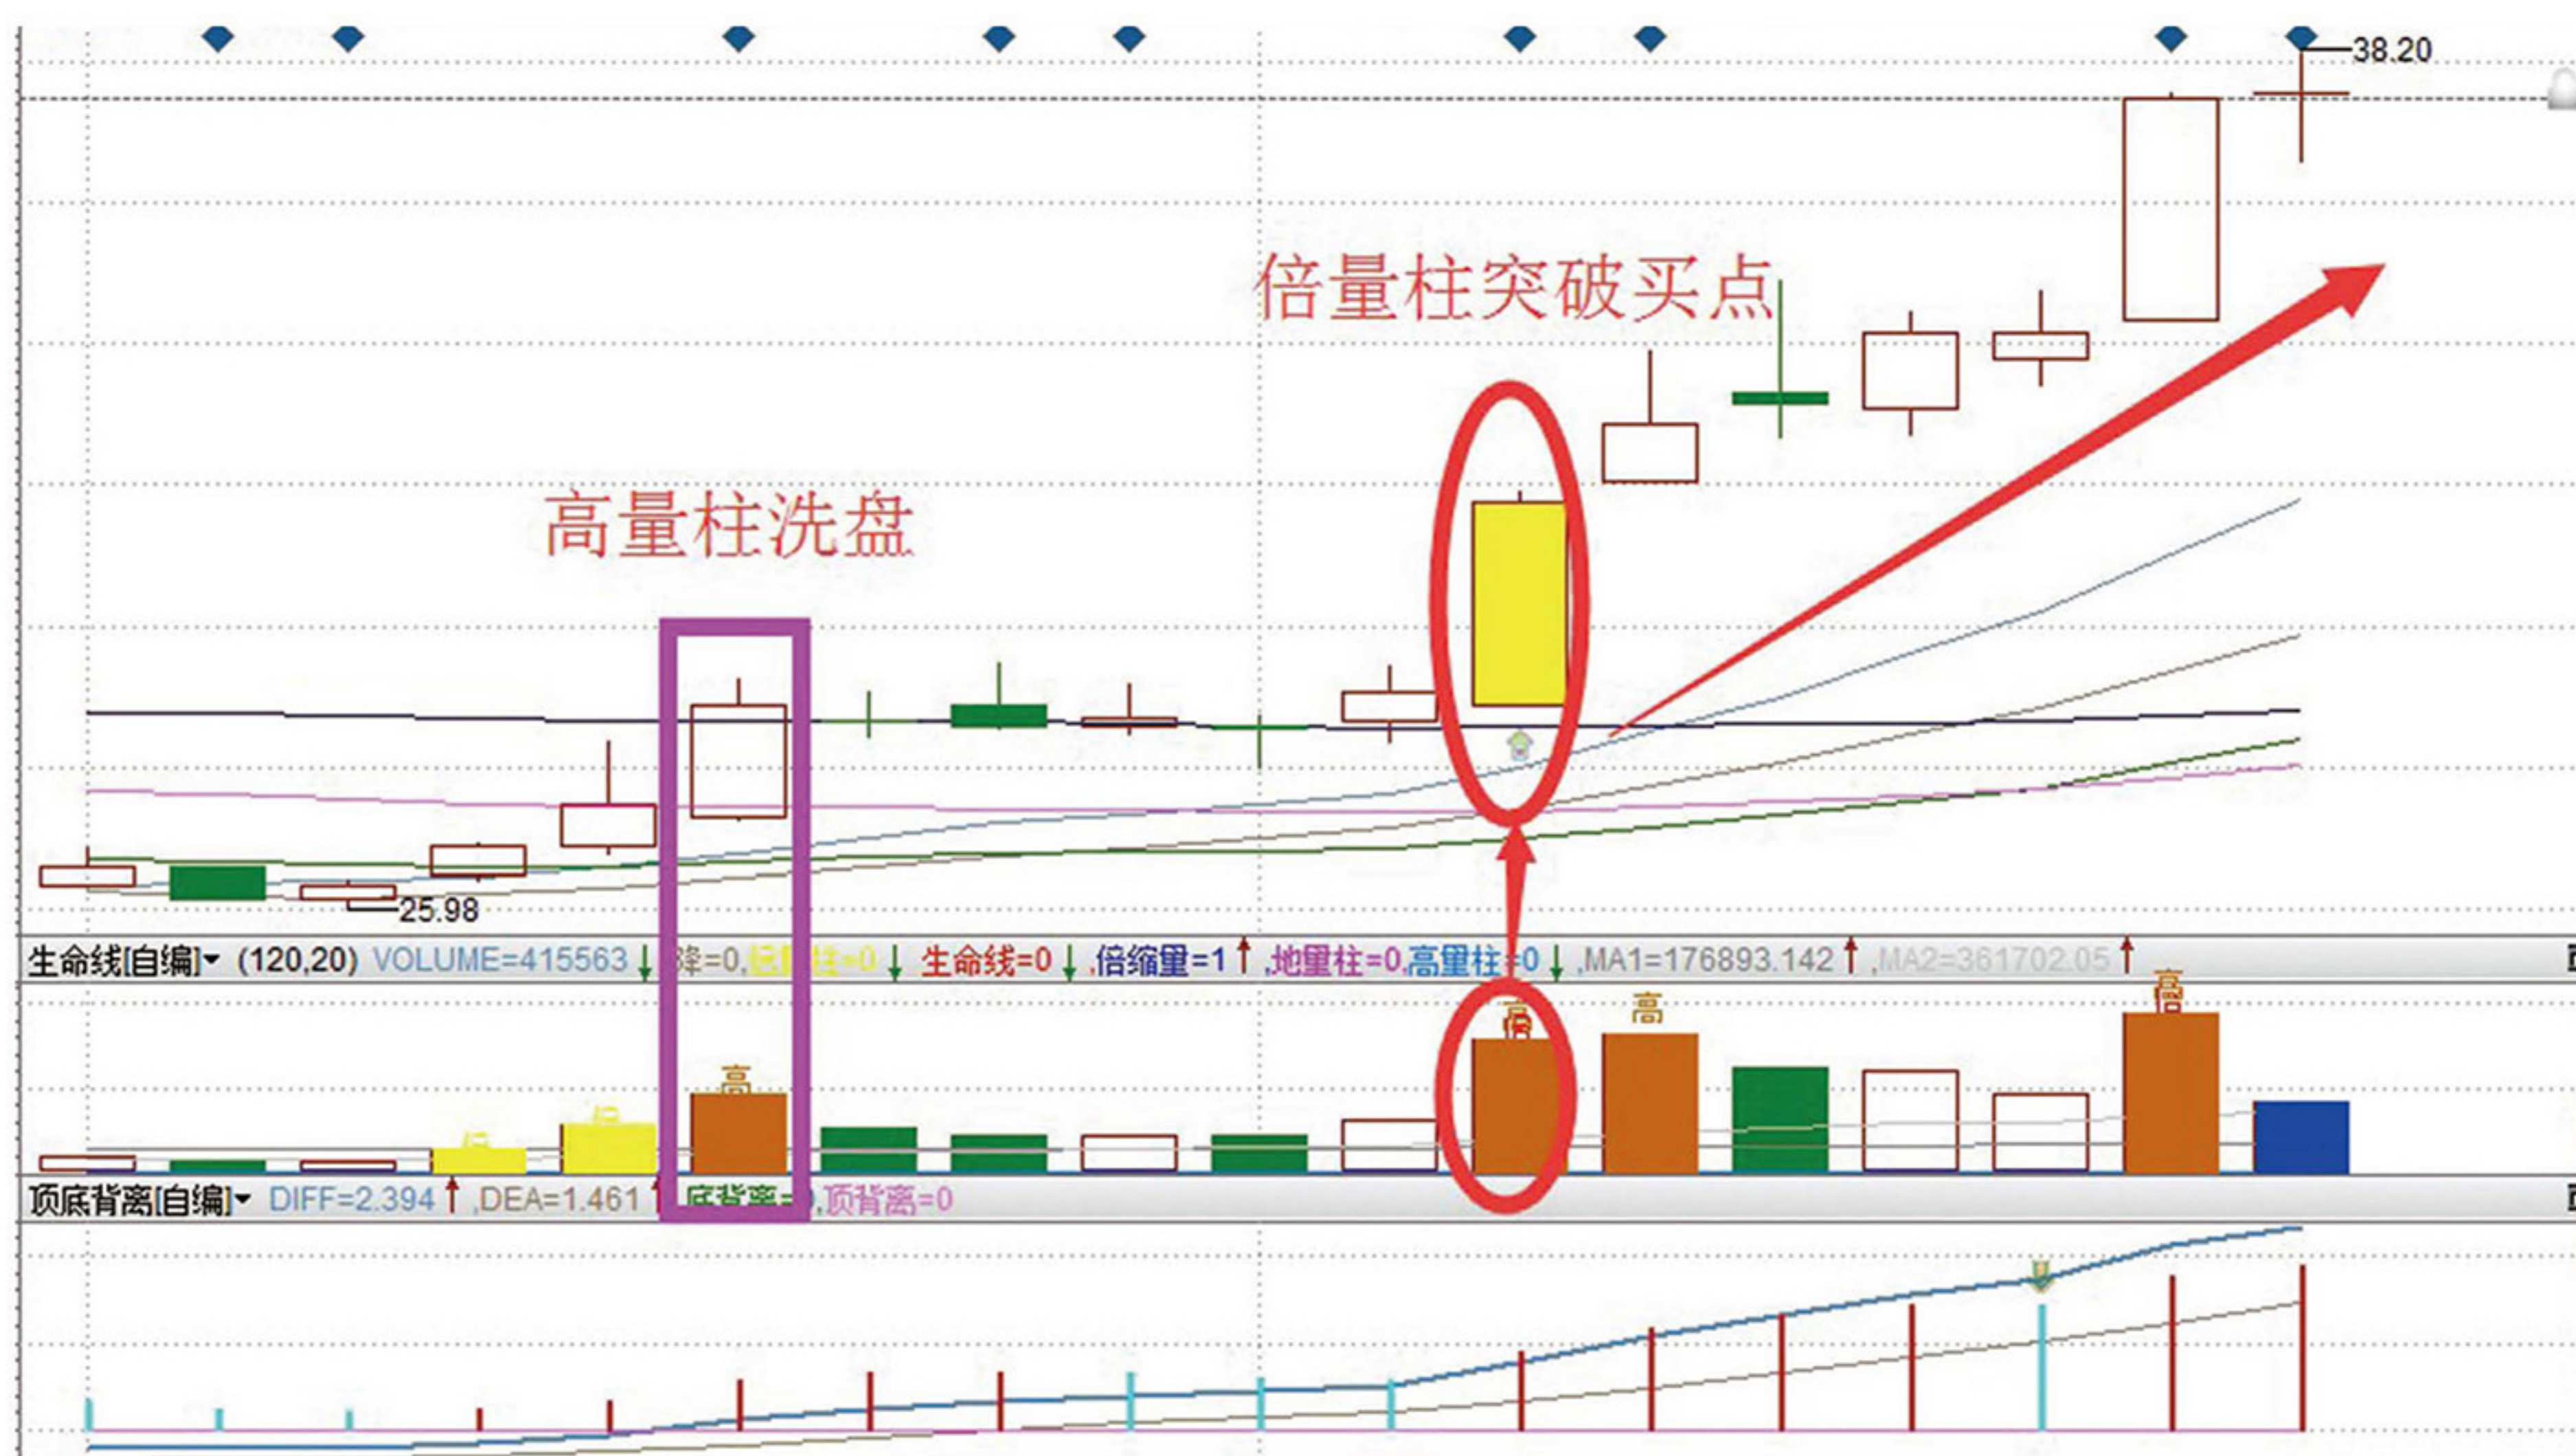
38.20

倍量柱突破买点

高量柱洗盘

25.98

生命线[自编]▾ (120,20) VOLUME=415563 ↓ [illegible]降=0,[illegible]柱=0 ↓ 生命线=0 ↓ ,倍缩量=1 ↑ ,地量柱=0,高量柱=0 ↓ ,MA1=176893.142 ↑ ,MA2=361702.05 ↑

高 高 高 高

顶底背离[自编]▾ DIFF=2.394 ↑ ,DEA=1.461 ↑ ,底背离=0,顶背离=0